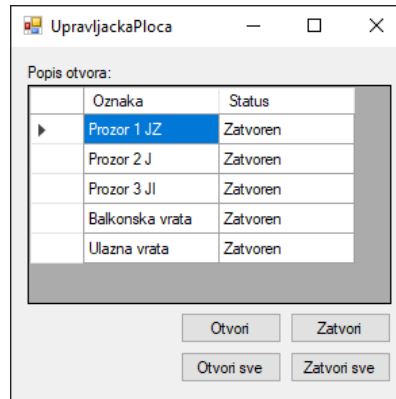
UpravljackaPloca

Popis otvora:

| Oznaka | Status |
|---|---|
| Prozor 1 JZ | Zatvoren |
| Prozor 2 J | Zatvoren |
| Prozor 3 JI | Zatvoren |
| Balkonska vrata | Zatvoren |
| Ulazna vrata | Zatvoren |

Otvori
Zatvori
Otvori sve
Zatvori sve